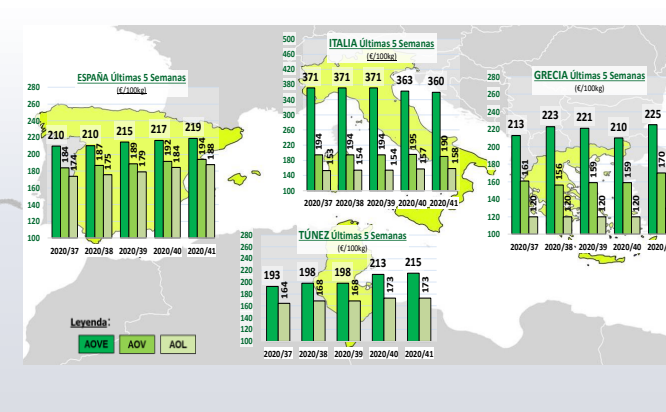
ESPAÑA Últimas 5 Semanas
(€/100kg)

280
260
240
220
200
180
160
140
120
100

210 184 174
210 187 175
215 189 179
217 192 184
219 194 188

2020/37 2020/38 2020/39 2020/40 2020/41

ITALIA Últimas 5 Semanas
(€/100kg)

500
480
460
440
420
400
380
360
340
320
300
280
260
240
220
200
180
160
140
120
100

371 194 153
371 194 154
371 194 154
363 195 157
360 190 158

2020/37 2020/38 2020/39 2020/40 2020/41

GRECIA Últimas 5 Semanas
(€/100kg)

280
260
240
220
200
180
160
140
120
100

213 161 120
223 156 120
221 159 120
210 159 120
225 170

2020/37 2020/38 2020/39 2020/40 2020/

TÚNEZ Últimas 5 Semanas
(€/100kg)

280
260
240
220
200
180
160
140
120
100

193 164
198 168
198 168
213 173
215 173

2020/37 2020/38 2020/39 2020/40 2020/41

Leyenda:
AOVE AOV AOL